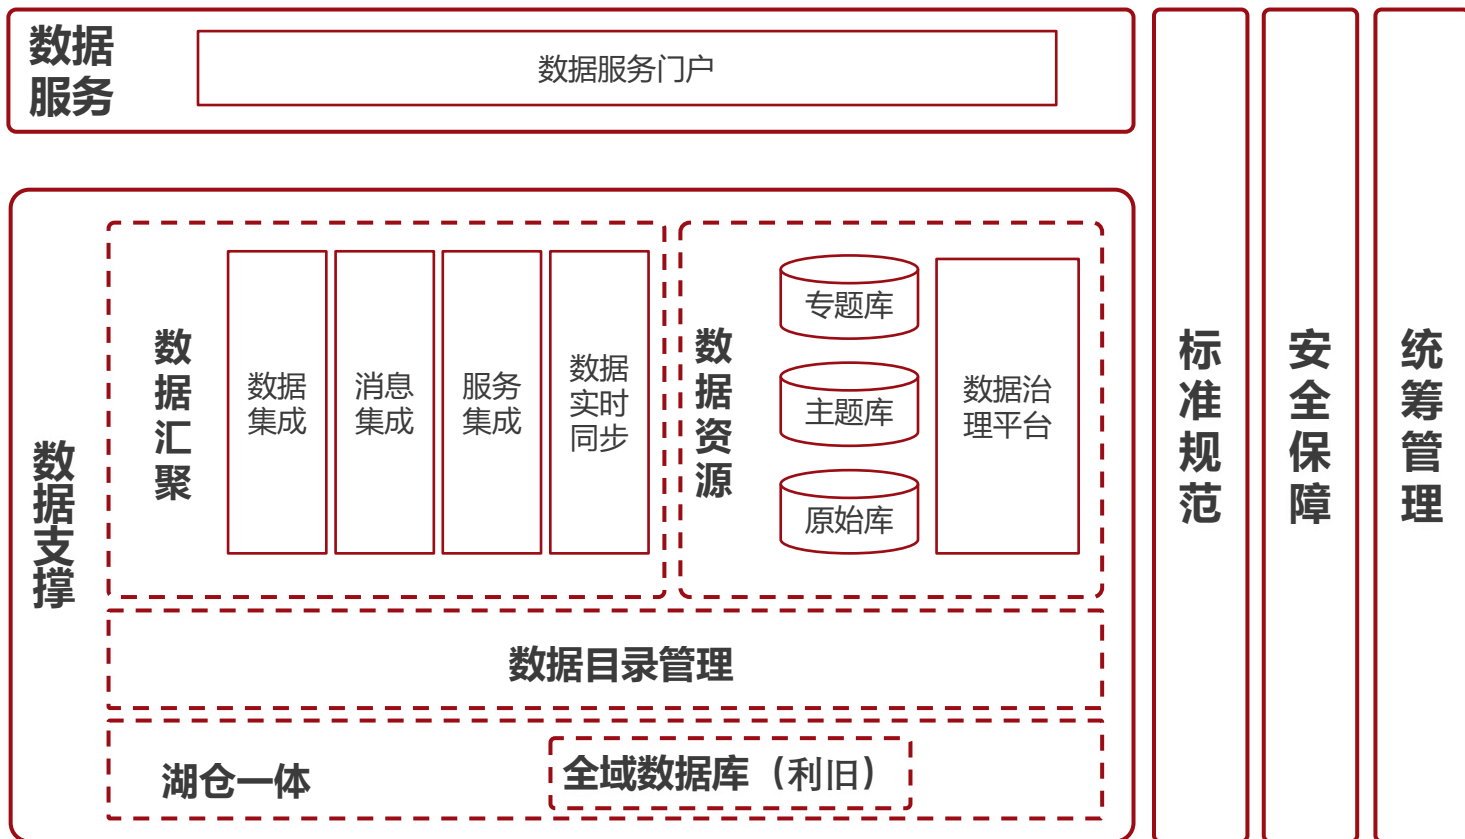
数据服务

数据服务门户

数据支撑

数据汇聚

数据集成

消息集成

服务集成

数据实时同步

数据资源

专题库

主题库

原始库

数据治理平台

数据目录管理

湖仓一体

全域数据库（利旧）

标准规范

安全保障

统筹管理